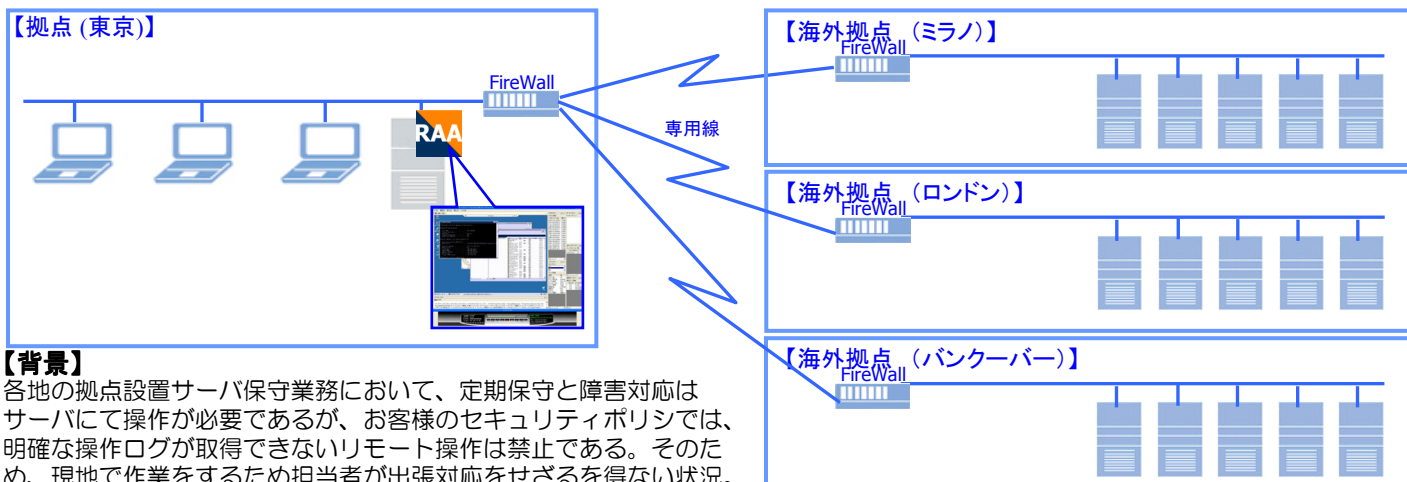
【拠点 (東京)】

FireWall

RAA

専用線

【海外拠点（ミラノ）】
FireWall

【海外拠点（ロンドン）】
FireWall

【海外拠点（バンクーバー）】
FireWall

【背景】
各地の拠点設置サーバ保守業務において、定期保守と障害対応はサーバにて操作が必要であるが、お客様のセキュリティポリシでは、明確な操作ログが取得できないリモート操作は禁止である。そのため、現地で作業をするため担当者が出張対応をせざるを得ない状況。